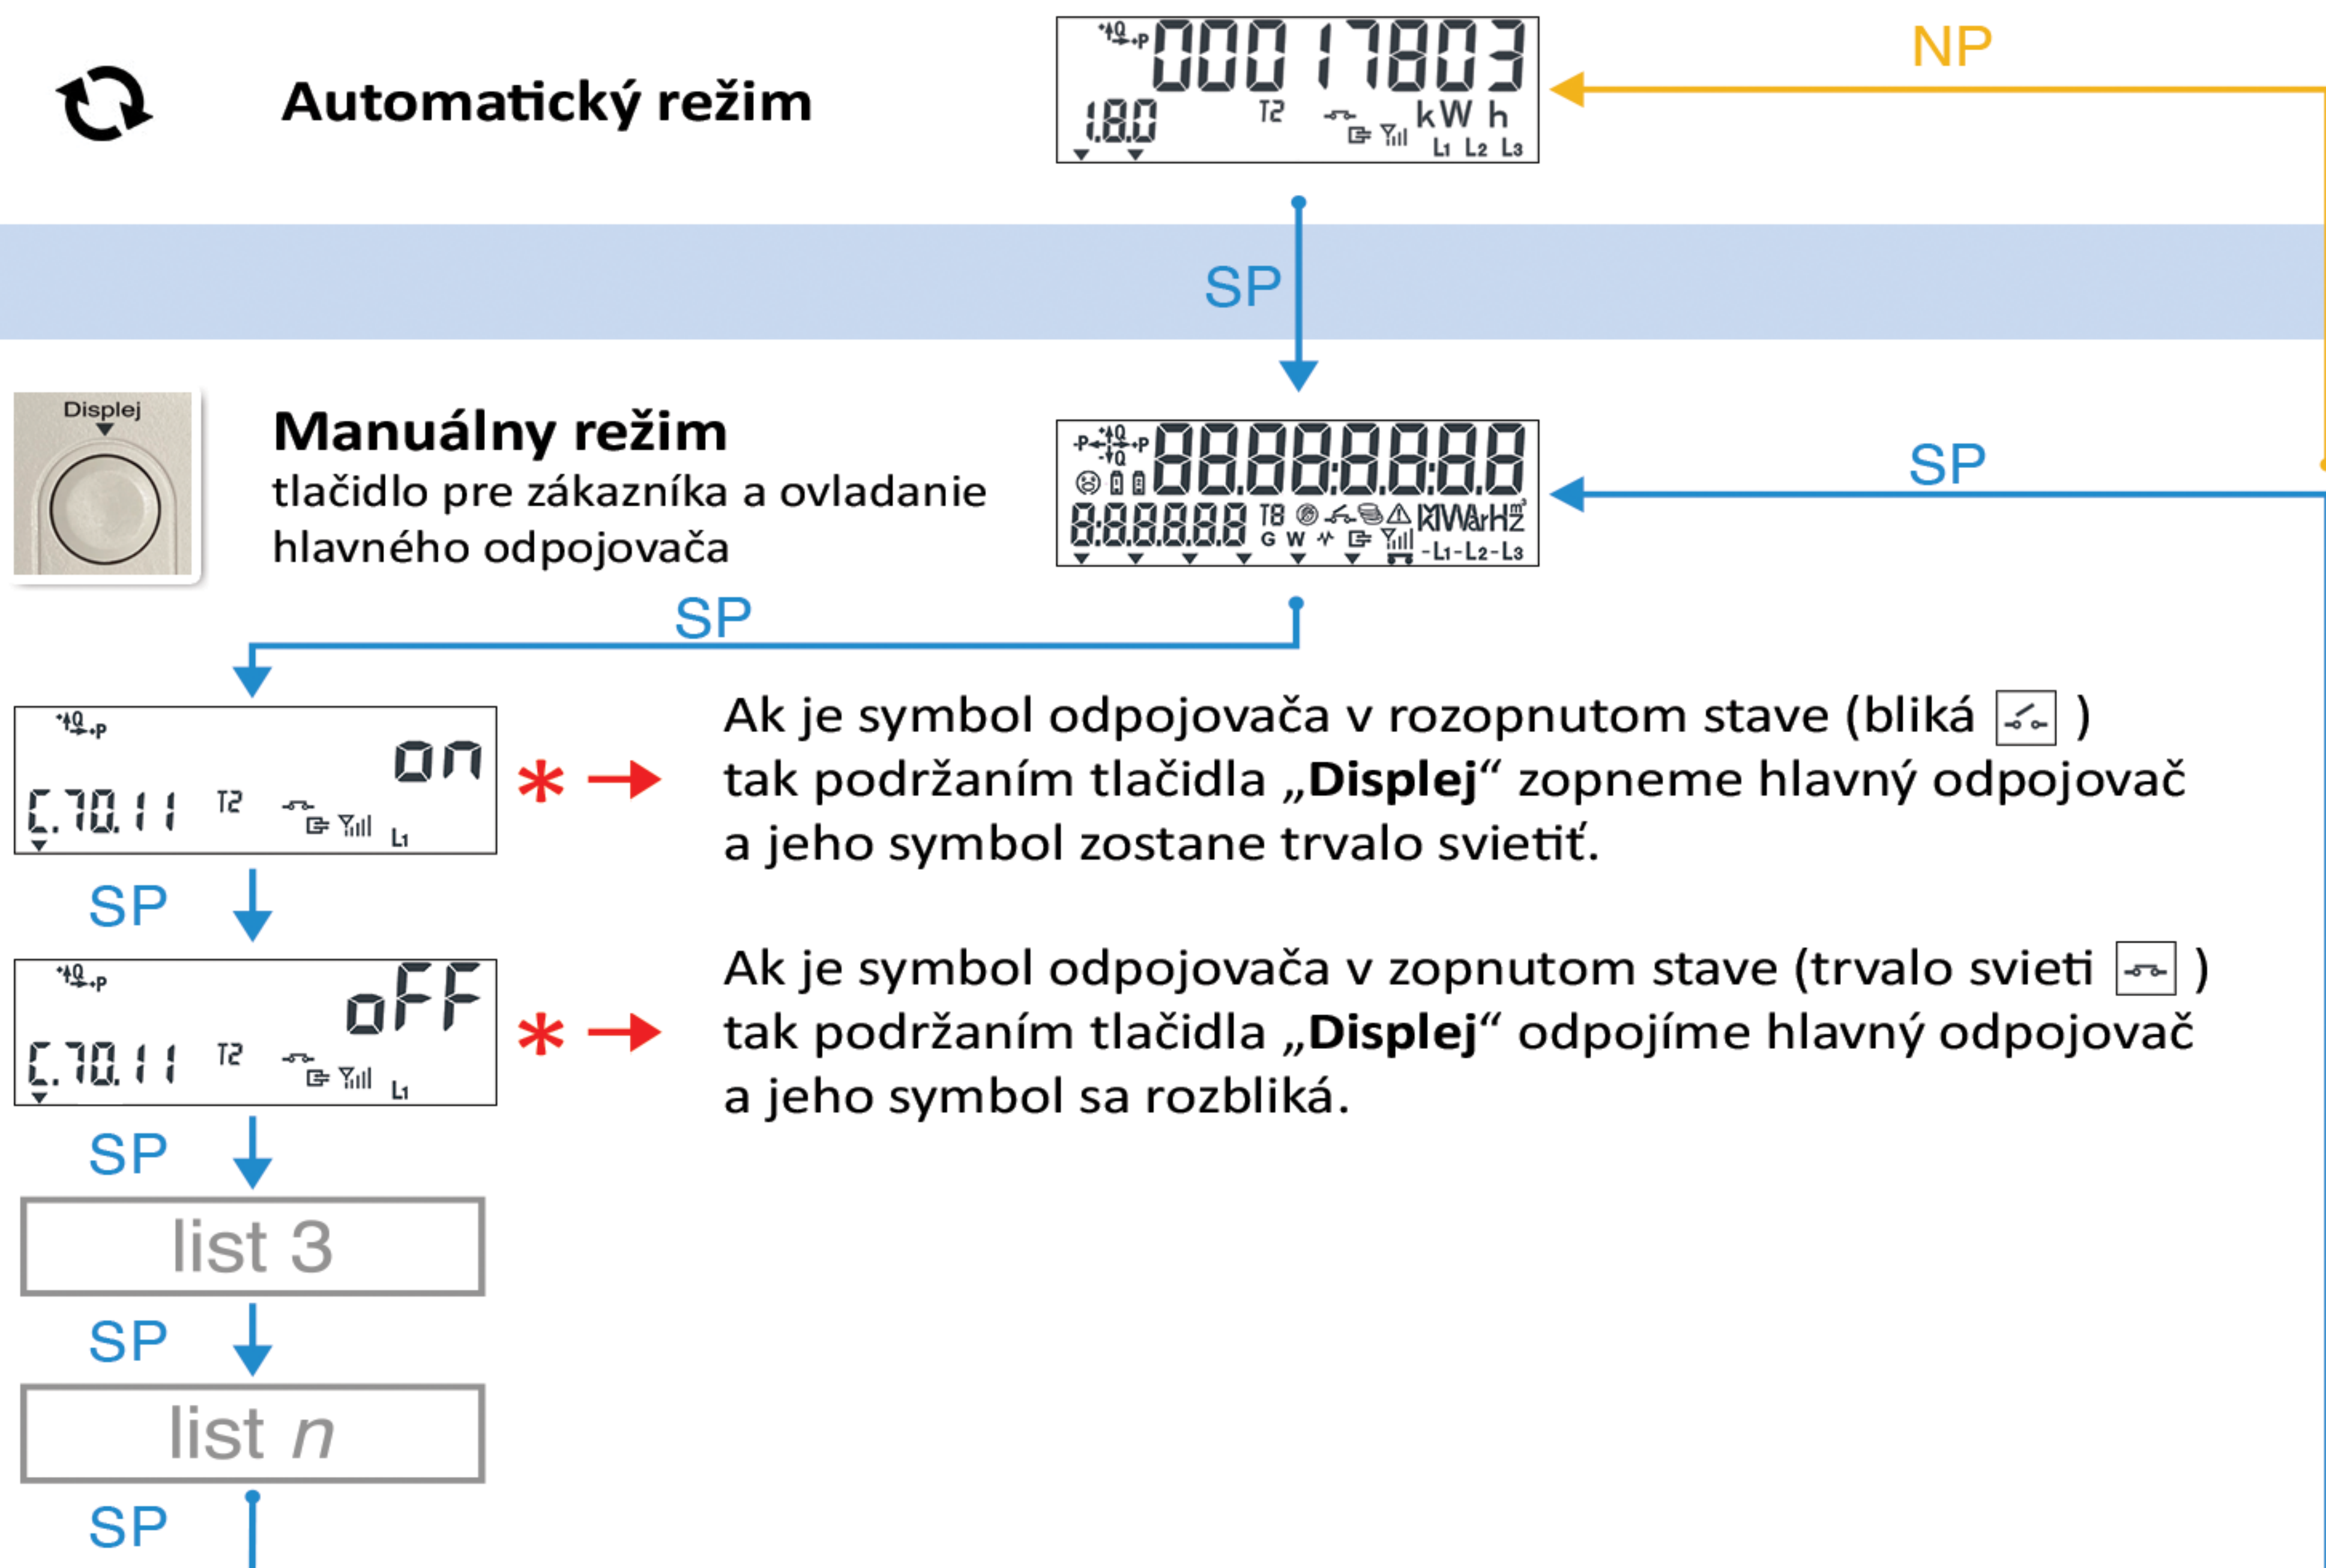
Automatický režim

000 17803
1.8.0 T2 kW h
L1 L2 L3

NP

SP

Displej

Manuálny režim
tlačidlo pre zákazníka a ovladanie hlavného odpojovača

88888888
8.8.8.8.8.8 T8 G W kVArHz -L1-L2-L3

SP

SP

C.70.1 1 T2 L1 on

* →

Ak je symbol odpojovača v rozopnutom stave (bliká ) tak podržaním tlačidla „**Displej**“ zopneme hlavný odpojovač a jeho symbol zostane trvalo svietiť.

SP

C.70.1 1 T2 L1 oFF

* →

Ak je symbol odpojovača v zopnutom stave (trvalo svieti ) tak podržaním tlačidla „**Displej**“ odpojíme hlavný odpojovač a jeho symbol sa rozbliká.

SP

list 3

SP

list *n*

SP